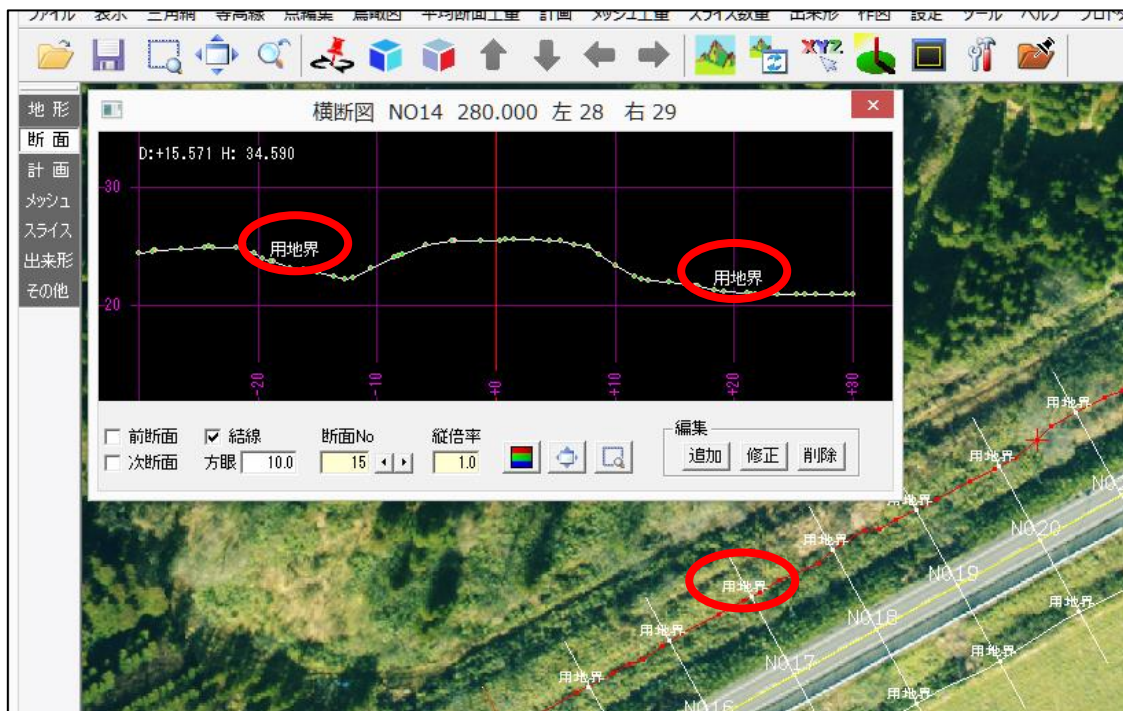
ファイル 表示 三角網 等高線 点編集 鳥瞰図 平均断面土量 計画 メッシュ土量 スライス数量 出来形 作図 設定 ツール ヘルプ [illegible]

地 形
断 面
計 画
メッシュ
スライス
出来形
その他

横断図 NO14 280.000 左 28 右 29

D:+15.571 H: 34.590

30
20

用地界
用地界

-20
-10
+0
+10
+20
+30

☐ 前断面 ☑ 結線 断面No 縦倍率
☐ 次断面 方眼 10.0 15 1.0

編集
追加 修正 削除

用地界
用地界
用地界
用地界
用地界
用地界
用地界
用地界
用地界
用地界
用地界

NO2
NO20
NO19
NO18
NO17
NO16